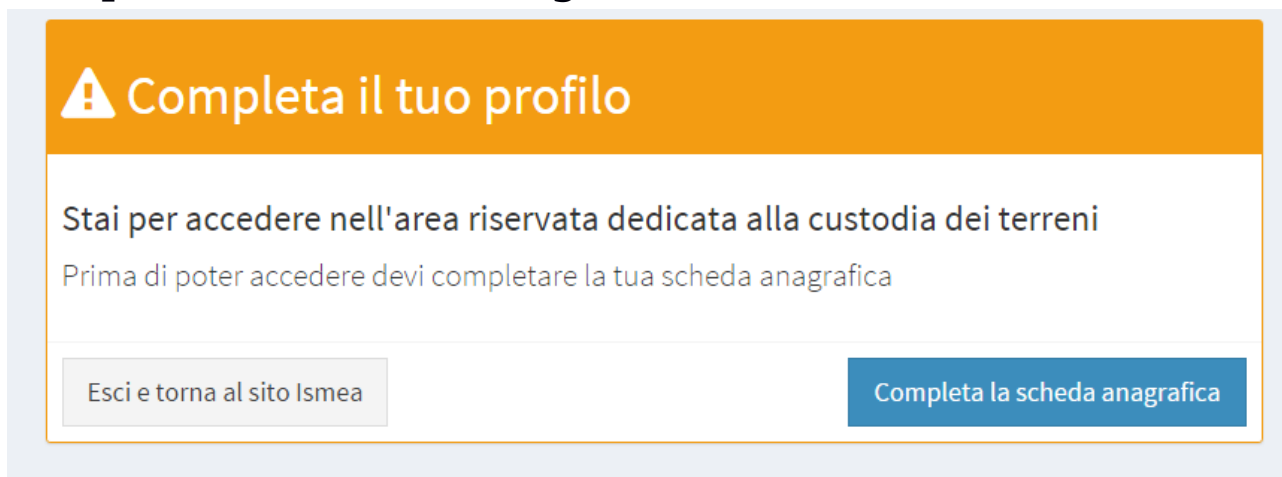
Completa il tuo profilo

Stai per accedere nell'area riservata dedicata alla custodia dei terreni

Prima di poter accedere devi completare la tua scheda anagrafica

Esci e torna al sito Ismea

Completa la scheda anagrafica